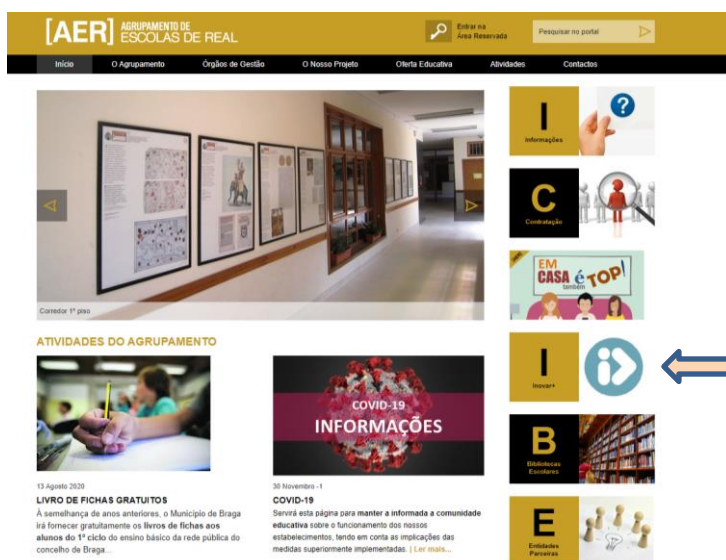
[AER] AGRUPAMENTO DE ESCOLAS DE REAL

Entrar na Área Reservada

Pesquisar no portal

Início | O Agrupamento | Órgãos de Gestão | O Nosso Projeto | Oferta Educativa | Atividades | Contactos

Corredor 1º piso

I Informações

C Contratação

EM CASA também é TOP!

I Inovar+

B Bibliotecas Escolares

E Entidades Parceiras

ATIVIDADES DO AGRUPAMENTO

13 Agosto 2020
LIVRO DE FICHAS GRATUITOS
À semelhança de anos anteriores, o Município de Braga irá fornecer gratuitamente os livros de fichas aos alunos do 1º ciclo do ensino básico da rede pública do concelho de Braga...

COVID-19 INFORMAÇÕES

30 Novembro - 1
COVID-19
Servirá esta página para manter a informada a comunidade educativa sobre o funcionamento dos nossos estabelecimentos, tendo em conta as implicações das medidas superiormente implementadas. | Ler mais...